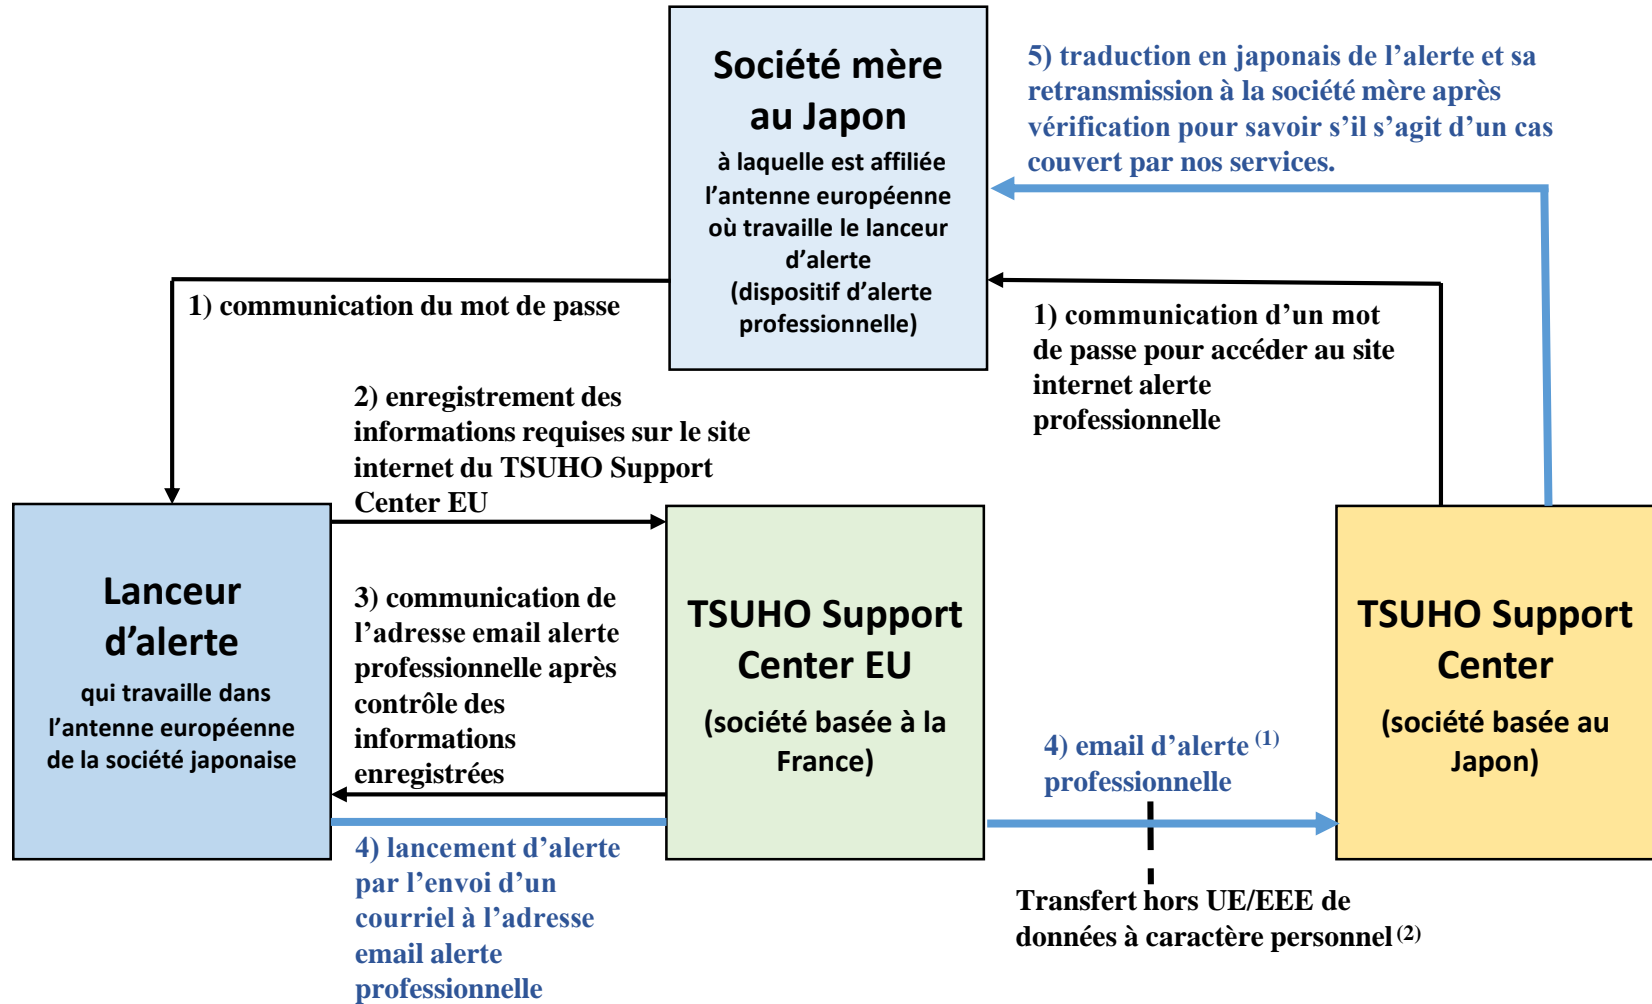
Société mère au Japon

à laquelle est affiliée l’antenne européenne où travaille le lanceur d’alerte (dispositif d’alerte professionnelle)

5) traduction en japonais de l’alerte et sa retransmission à la société mère après vérification pour savoir s’il s’agit d’un cas couvert par nos services.

1) communication du mot de passe

1) communication d’un mot de passe pour accéder au site internet alerte professionnelle

2) enregistrement des informations requises sur le site internet du TSUHO Support Center EU

Lanceur d’alerte

qui travaille dans l’antenne européenne de la société japonaise

3) communication de l’adresse email alerte professionnelle après contrôle des informations enregistrées

TSUHO Support Center EU

(société basée à la France)

TSUHO Support Center

(société basée au Japon)

4) email d’alerte $^{(1)}$ professionnelle

4) lancement d’alerte par l’envoi d’un courriel à l’adresse email alerte professionnelle

Transfert hors UE/EEE de données à caractère personnel $^{(2)}$